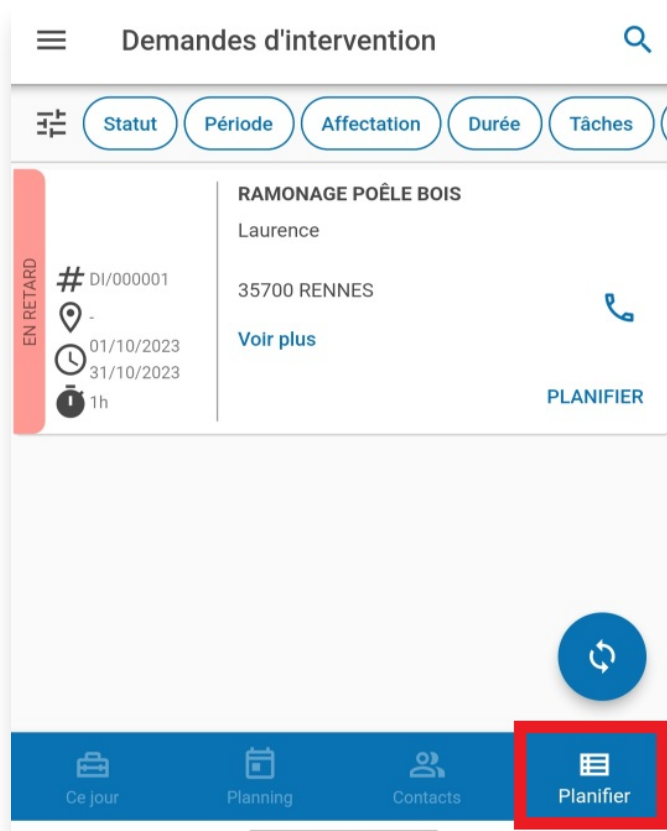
Demandes d'intervention

Statut Période Affectation Durée Tâches

EN RETARD

# DI/000001
-
01/10/2023
31/10/2023
1h

RAMONAGE POÊLE BOIS
Laurence

35700 RENNES

Voir plus

PLANIFIER

Ce jour Planning Contacts Planifier